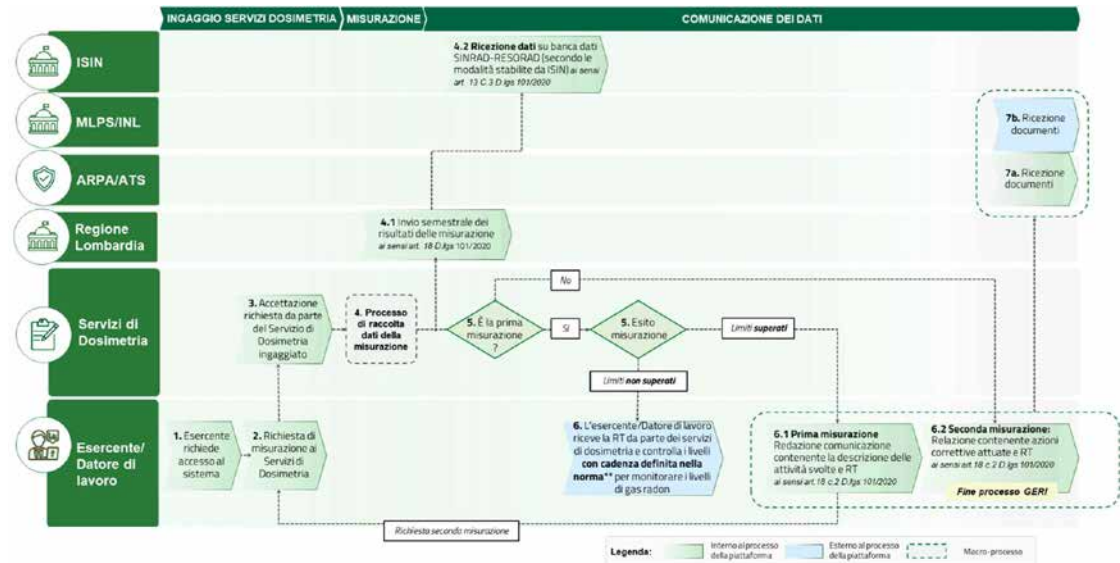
INGAGGIO SERVIZI DOSIMETRIA | MISURAZIONE | COMUNICAZIONE DEI DATI

ISIN

MLPS/INL

ARPA/ATS

Regione Lombardia

Servizi di Dosimetria

Esercente/ Datore di lavoro

4.2 Ricezione dati su banca dati SINRAD-RESORAD (secondo le modalità stabilite da ISIN) ai sensi art. 13 C.3 D.lgs 101/2020

7b. Ricezione documenti

7a. Ricezione documenti

4.1 Invio semestrale dei risultati delle misurazione ai sensi art. 18 D.lgs 101/2020

No

3. Accettazione richiesta da parte del Servizio di Dosimetria ingaggiato

4. Processo di raccolta dati della misurazione

5. È la prima misurazione ?

Sì

5. Esito misurazione

Limiti superati

Limiti non superati

1. Esercente richiede accesso al sistema

2. Richiesta di misurazione ai Servizi di Dosimetria

6. L'esercente/Datore di lavoro riceve la RT da parte dei servizi di dosimetria e controlla i livelli con cadenza definita nella norma** per monitorare i livelli di gas radon

6.1 Prima misurazione Redazione comunicazione contenente la descrizione delle attività svolte e RT ai sensi art.18 c.2 D.lgs 101/2020

6.2 Seconda misurazione: Relazione contenente azioni correttive attuate e RT ai sensi art 18 c.2 D.lgs 101/2020

Fine processo GERI

Richiesta seconda misurazione

Legenda: Interno al processo della piattaforma | Esterno al processo della piattaforma | Macro-processo